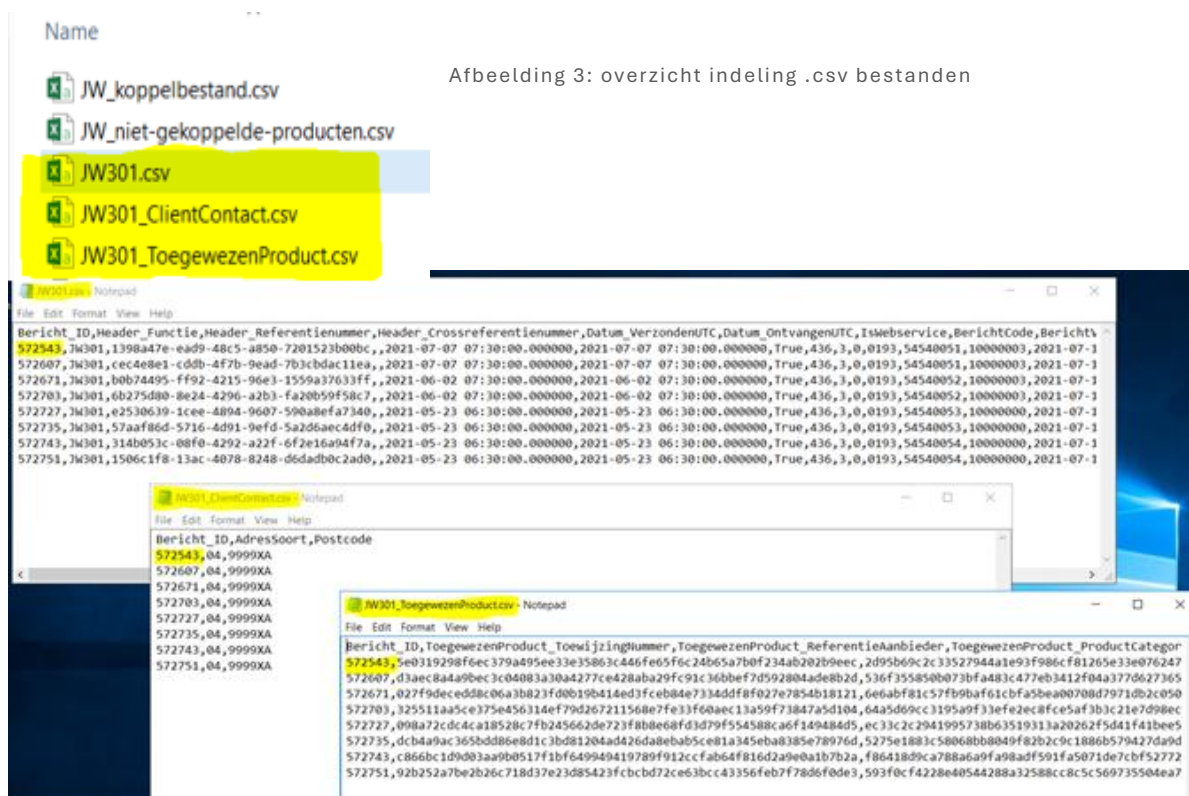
Name

JW_koppelbestand.csv

JW_niet-gekoppelde-producten.csv

JW301.csv

JW301_ClientContact.csv

JW301_ToegewezenProduct.csv

Afbeelding 3: overzicht indeling .csv bestanden

JW301.csv - Notepad

File Edit Format View Help

Bericht_ID,Header_Functie,Header_Referentienummer,Header_Crossreferentienummer,Datum_VerzondenUTC,Datum_OntvangenUTC,IsWebservice,BerichtCode,Bericht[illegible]
572543,JW301,1398a47e-ead9-48c5-a850-7201523b00bc,,2021-07-07 07:30:00.000000,2021-07-07 07:30:00.000000,True,436,3,0,0193,54540051,10000003,2021-07-1
572607,JW301,cec4e8e1-cddb-4f7b-9ead-7b3cbdac11ea,,2021-07-07 07:30:00.000000,2021-07-07 07:30:00.000000,True,436,3,0,0193,54540051,10000003,2021-07-1
572671,JW301,b0b74495-ff92-4215-96e3-1559a37633ff,,2021-06-02 07:30:00.000000,2021-06-02 07:30:00.000000,True,436,3,0,0193,54540052,10000003,2021-07-1
572703,JW301,6b275d80-8e24-4296-a2b3-fa20b59f58c7,,2021-06-02 07:30:00.000000,2021-06-02 07:30:00.000000,True,436,3,0,0193,54540052,10000003,2021-07-1
572727,JW301,e2530639-1cee-4894-9607-590a8efa7340,,2021-05-23 06:30:00.000000,2021-05-23 06:30:00.000000,True,436,3,0,0193,54540053,10000000,2021-07-1
572735,JW301,57aaf86d-5716-4d91-9efd-5a2d6aec4df0,,2021-05-23 06:30:00.000000,2021-05-23 06:30:00.000000,True,436,3,0,0193,54540053,10000000,2021-07-1
572743,JW301,314b053c-08f0-4292-a22f-6f2e16a94f7a,,2021-05-23 06:30:00.000000,2021-05-23 06:30:00.000000,True,436,3,0,0193,54540054,10000000,2021-07-1
572751,JW301,1506c1f8-13ac-4078-8248-d6dadb0c2ad0,,2021-05-23 06:30:00.000000,2021-05-23 06:30:00.000000,True,436,3,0,0193,54540054,10000000,2021-07-1

JW301_ClientContact.csv - Notepad

File Edit Format View Help

Bericht_ID,AdresSoort,Postcode
572543,04,9999XA
572607,04,9999XA
572671,04,9999XA
572703,04,9999XA
572727,04,9999XA
572735,04,9999XA
572743,04,9999XA
572751,04,9999XA

JW301_ToegewezenProduct.csv - Notepad

File Edit Format View Help

Bericht_ID,ToegewezenProduct_ToewijzingNummer,ToegewezenProduct_ReferentieAanbieder,ToegewezenProduct_ProductCategor
572543,5e0319298f6ec379a495ee33e35863c446fe65f6c24b65a7b0f234ab202b9eec,2d95b69c2c33527944a1e93f986cf81265e33e076247
572607,d3aec8a4a9bec3c04083a30a4277ce428aba29fc91c36bbef7d592804ade8b2d,536f355850b073bfa483c477eb3412f04a377d627365
572671,027f9decedd8c06a3b823fd0b19b414ed3fceb84e7334ddf8f027e7854b18121,6e6abf81c57fb9baf61cbfa5bea00708d7971db2c050
572703,325511aa5ce375e456314ef79d267211568e7fe33f60aec13a59f73847a5d104,64a5d69cc3195a9f33efe2ec8fce5af3b3c21e7d98ec
572727,098a72cdc4ca18528c7fb245662de723f8b8e68fd3d79f554588ca6f149484d5,ec33c2c2941995738b63519313a20262f5d41f41bee5
572735,dcb4a9ac365bdd86e8d1c3bd81204ad426da8ebab5ce81a345eba8385e78976d,5275e1883c58068bb8049f82b2c9c1886b579427da9d
572743,c866bc1d9d03aa9b0517f1bf649949419789f912ccfab64f816d2a9e0a1b7b2a,f86418d9ca788a6a9fa98adf591fa5071de7cbf52772
572751,92b252a7be2b26c718d37e23d85423fcbcbd72ce63bcc43356feb7f78d6f0de3,593f0cf4228e40544288a32588cc8c5c569735504ea7